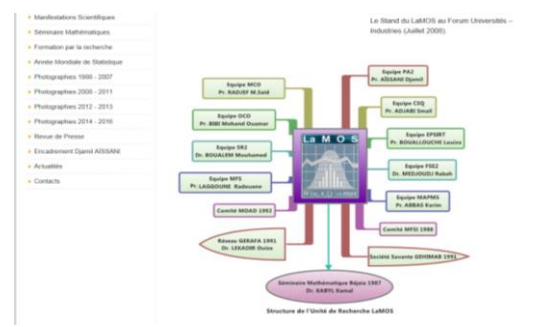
Manifestations Scientifiques
Séminaire Mathématiques
Formation par la recherche
Année Mondiale de Statistique
Photographes 1986 - 2007
Photographes 2008 - 2011
Photographes 2012 - 2013
Photographes 2014 - 2016
Revue de Presse
Encadrement Djamil AISSANI
Actualités
Contacts

Le Stand du LaMOS au Forum Universités – Industries (Juillet 2008)

Equipe MCO
Pr. RADJEF M.Said

Equipe PA2
Pr. AÏSSANI Djamil

Equipe CSQ
Pr. AZIABI Smail

Equipe OCO
Pr. BIBI Mohand Ouamar

Equipe EPSMT
Pr. BOUALLOUCHE Louiza

Equipe SR2
Dr. BOUALEM Mouhamed

LaMOS

Equipe FSE2
Dr. MEDJOUDJ Rabah

Equipe MFS
Pr. LAGGOUNE Radouane

Equipe MAPMS
Pr. ABBAS Karim

Comité MOAD 1992

Comité MFSI 1988

Réseau GERAFA 1991
Dr. LEKAOUI Ouiza

Société Savante GEHIMAB 1991

Séminaire Mathématique Béjaïa 1987
Dr. KABYL Kamal

Structure de l'Unité de Recherche LaMOS